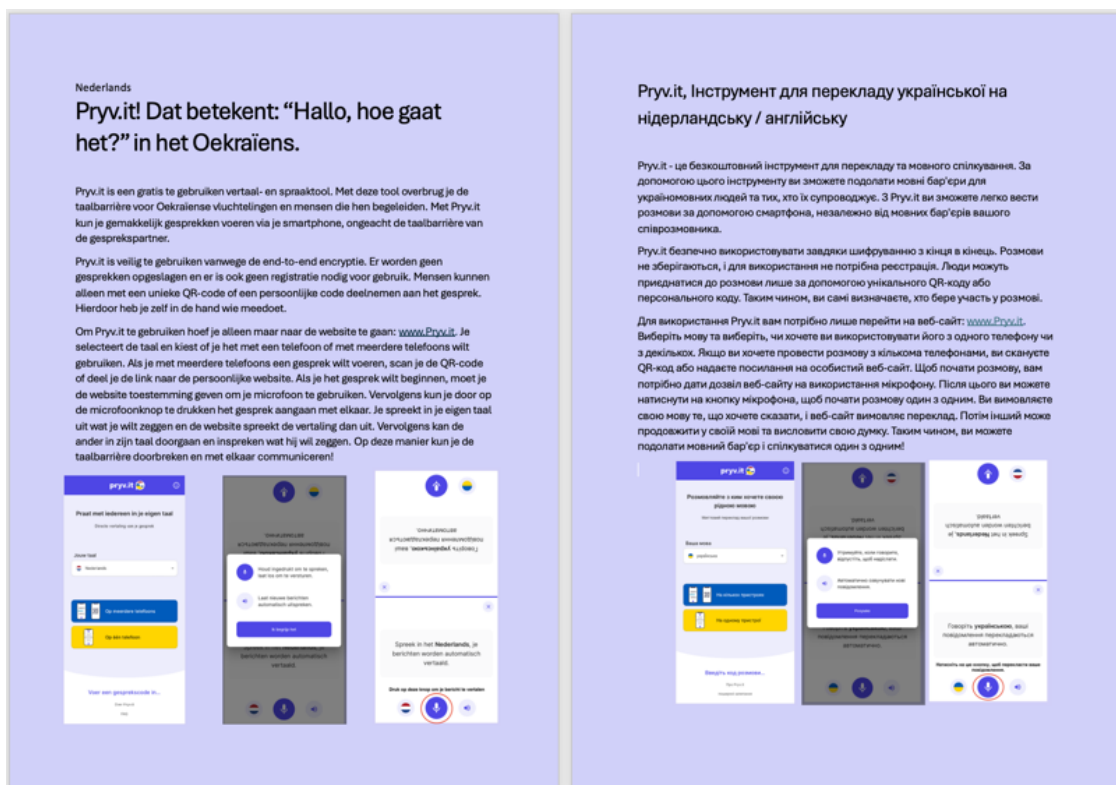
Nederlands
Pryv.it! Dat betekent: “Hallo, hoe gaat het?” in het Oekraïens.

Pryv.it is een gratis te gebruiken vertaal- en spraaktool. Met deze tool overbrug je de taalbarrière voor Oekraïense vluchtelingen en mensen die hen begeleiden. Met Pryv.it kun je gemakkelijk gesprekken voeren via je smartphone, ongeacht de taalbarrière van de gesprekspartner.

Pryv.it is veilig te gebruiken vanwege de end-to-end encryptie. Er worden geen gesprekken opgeslagen en er is ook geen registratie nodig voor gebruik. Mensen kunnen alleen met een unieke QR-code of een persoonlijke code deelnemen aan het gesprek. Hierdoor heb je zelf in de hand wie meedoet.

Om Pryv.it te gebruiken hoef je alleen maar naar de website te gaan: www.Pryv.it. Je selecteert de taal en kiest of je het met een telefoon of met meerdere telefoons wilt gebruiken. Als je met meerdere telefoons een gesprek wilt voeren, scan je de QR-code of deel je de link naar de persoonlijke website. Als je het gesprek wilt beginnen, moet je de website toestemming geven om je microfoon te gebruiken. Vervolgens kun je door op de microfoonknop te drukken het gesprek aangaan met elkaar. Je spreekt in je eigen taal uit wat je wilt zeggen en de website spreekt de vertaling dan uit. Vervolgens kan de ander in zijn taal doorgaan en inspreken wat hij wil zeggen. Op deze manier kun je de taalbarrière doorbreken en met elkaar communiceren!

pryv.it
Praat met iedereen in je eigen taal
Directe vertaling van je gesprek
Jouw taal
Nederlands
Op meerdere telefoons
Op één telefoon
Voer een gesprekscode in...
Over Pryv.it
Help

Houd ingedrukt om te spreken, laat los om te versturen.
Laat nieuwe berichten automatisch uitspreken.
Ik begrijp het

Говоріть українською, ваші повідомлення автоматично
Spreek in het Nederlands, je berichten worden automatisch vertaald.
Druk op deze knop om je bericht te vertalen

Pryv.it, Інструмент для перекладу української на нідерландську / англійську

Pryv.it - це безкоштовний інструмент для перекладу та мовного спілкування. За допомогою цього інструменту ви зможете подолати мовні бар'єри для україномовних людей та тих, хто їх супроводжує. З Pryv.it ви зможете легко вести розмови за допомогою смартфона, незалежно від мовних бар'єрів вашого співрозмовника.

Pryv.it безпечно використовувати завдяки шифруванню з кінця в кінець. Розмови не зберігаються, і для використання не потрібна реєстрація. Люди можуть приєднатися до розмови лише за допомогою унікального QR-коду або персонального коду. Таким чином, ви самі визначаєте, хто бере участь у розмові.

Для використання Pryv.it вам потрібно лише перейти на веб-сайт: www.Pryv.it. Виберіть мову та виберіть, чи хочете ви використовувати його з одного телефону чи з декількох. Якщо ви хочете провести розмову з кількома телефонами, ви скануєте QR-код або надаєте посилання на особистий веб-сайт. Щоб почати розмову, вам потрібно дати дозвіл веб-сайту на використання мікрофону. Після цього ви можете натиснути на кнопку мікрофона, щоб почати розмову один з одним. Ви вимовляєте свою мову те, що хочете сказати, і веб-сайт вимовляє переклад. Потім інший може продовжити у своїй мові та висловити свою думку. Таким чином, ви можете подолати мовний бар'єр і спілкуватися один з одним!

pryv.it
Розмовляйте з ким хочете своєю рідною мовою
Ваша мова
українська
На кількох пристроях
На одному пристрої
Введіть код розмови...

Утримуйте, коли говорите, відпустіть, щоб надіслати.
Автоматично озвучувати нові повідомлення.
Зрозуміло

Spreek in het Nederlands, je berichten worden automatisch
Говоріть українською, ваші повідомлення перекладаються автоматично.
Натисніть на цю кнопку, щоб перекласти ваше повідомлення.